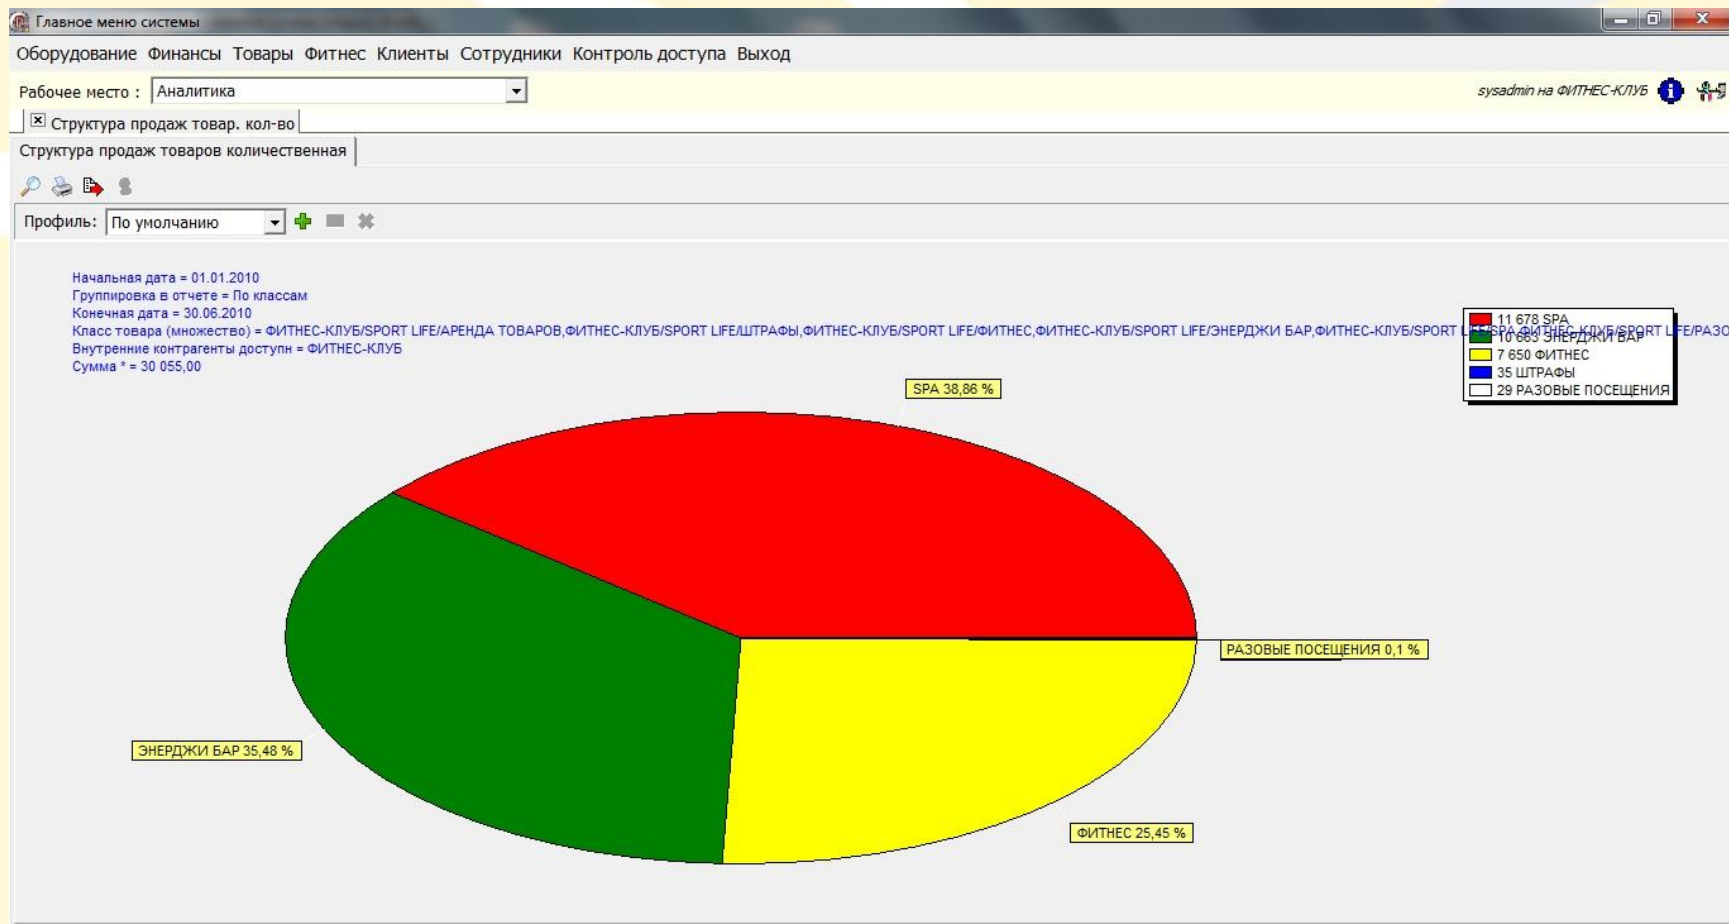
Главное меню системы

Оборудование Финансы Товары Фитнес Клиенты Сотрудники Контроль доступа Выход

Рабочее место : Аналитика

sysadmin на ФИТНЕС-КЛУБ

Структура продаж товар. кол-во

Структура продаж товаров количественная

Профиль: По умолчанию

Начальная дата = 01.01.2010
Группировка в отчете = По классам
Конечная дата = 30.06.2010
Класс товара (множество) = ФИТНЕС-КЛУБ/SPORT LIFE/АРЕНДА ТОВАРОВ,ФИТНЕС-КЛУБ/SPORT LIFE/ШТРАФЫ,ФИТНЕС-КЛУБ/SPORT LIFE/ФИТНЕС,ФИТНЕС-КЛУБ/SPORT LIFE/ЭНЕРДЖИ БАР,ФИТНЕС-КЛУБ/SPORT LIFE/SPA,ФИТНЕС-КЛУБ/SPORT LIFE/РАЗО
Внутренние контрагенты доступн = ФИТНЕС-КЛУБ
Сумма * = 30 055,00

11 678 SPA
10 663 ЭНЕРДЖИ БАР
7 650 ФИТНЕС
35 ШТРАФЫ
29 РАЗОВЫЕ ПОСЕЩЕНИЯ

SPA 38,86 %

РАЗОВЫЕ ПОСЕЩЕНИЯ 0,1 %

ЭНЕРДЖИ БАР 35,48 %

ФИТНЕС 25,45 %